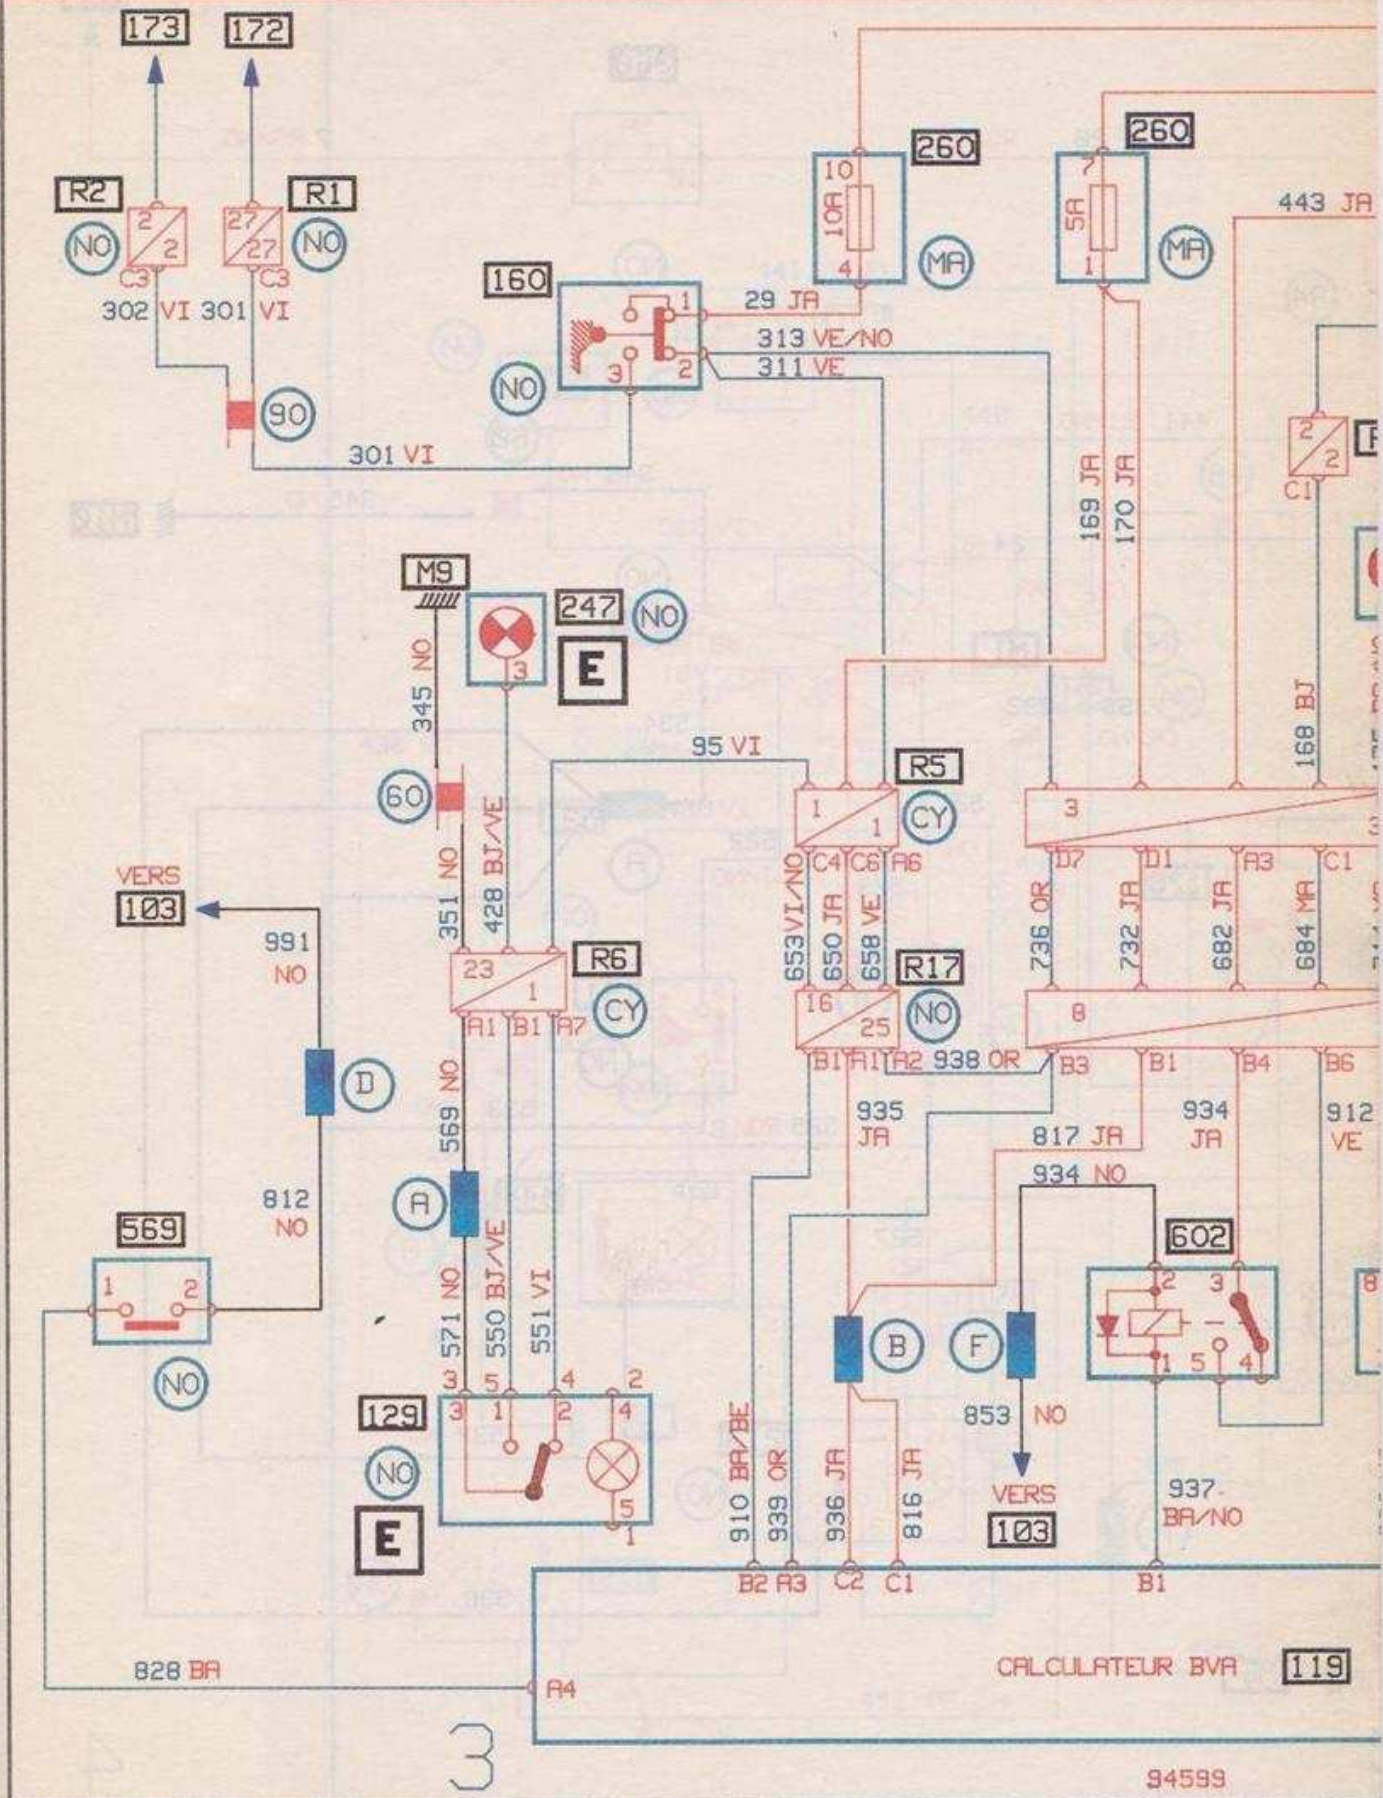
173 172

R2 R1

NO 2 2 27 27 NO

C3 C3

302 VI 301 VI

90

301 VI

160

NO 1 3 2

29 JA

313 VE/NO

311 VE

260

10 10A 4

MA

260

7 5A 1

MA

443 JA

169 JA

170 JA

2 2 C1

M9

345 NO

247 NO

3

E

60

351 NO

428 BJ/VE

95 VI

R5

1 1 CY

C4 C6 A6

653 VI/NO

650 JA

658 VE

R17

16 25 NO

B1 A1 A2 938 OR

3

D7 D1 A3 C1

736 OR

732 JA

682 JA

684 MA

168 BJ

8

B3 B1 B4 B6

VERS 103

991 NO

D

812 NO

569

1 2

NO

23 1

R6

CY

A1 B1 A7

569 NO

A

571 NO

550 BJ/VE

551 VI

3 5 4 2

129

NO

3 1 2 4 5 1

E

935 JA

817 JA

934 JA

912 VE

934 NO

602

2 3 1 5 4

B

F

853 NO

VERS 103

910 BA/BE

939 OR

936 JA

816 JA

937 BA/NO

B2 A3 C2 C1

B1

828 BA

A4

CALCULATEUR BVA 119

3

94599